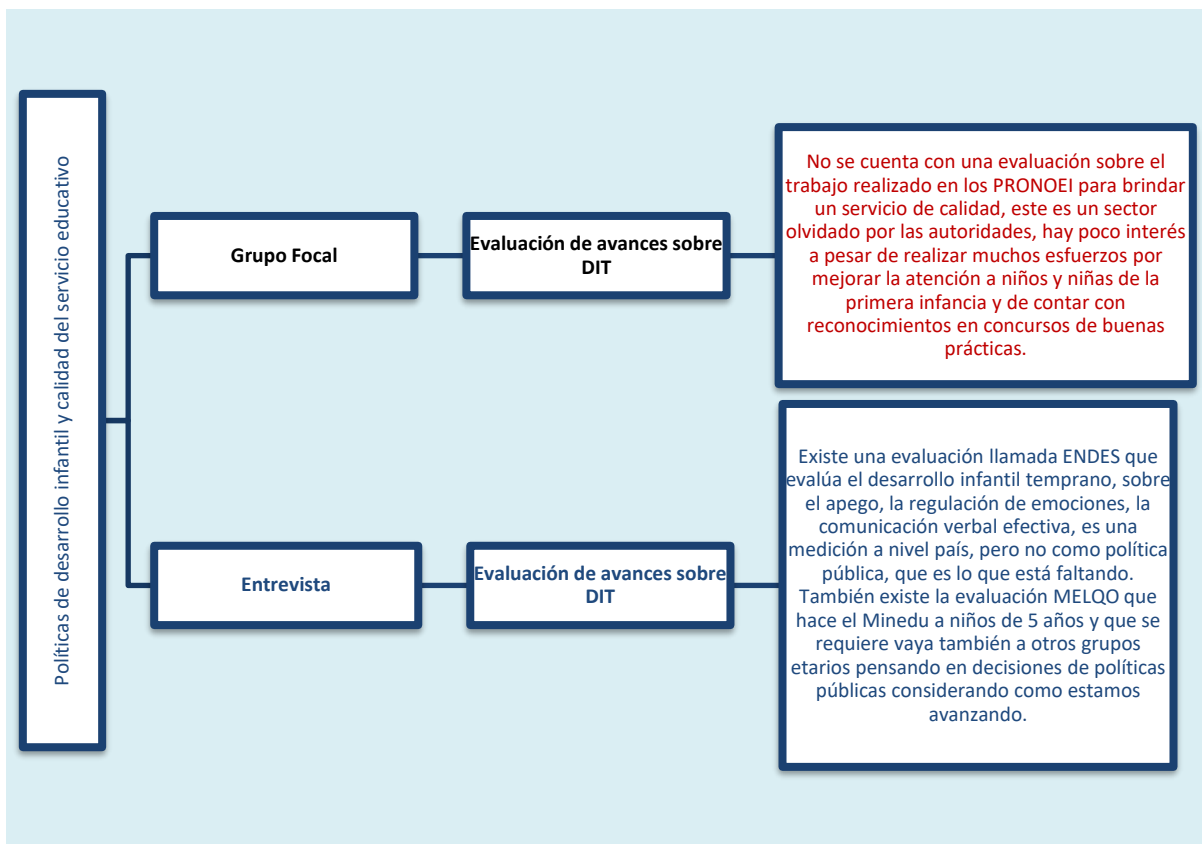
Políticas de desarrollo infantil y calidad del servicio educativo

Grupo Focal

Evaluación de avances sobre DIT

No se cuenta con una evaluación sobre el trabajo realizado en los PRONOEI para brindar un servicio de calidad, este es un sector olvidado por las autoridades, hay poco interés a pesar de realizar muchos esfuerzos por mejorar la atención a niños y niñas de la primera infancia y de contar con reconocimientos en concursos de buenas prácticas.

Entrevista

Evaluación de avances sobre DIT

Existe una evaluación llamada ENDES que evalúa el desarrollo infantil temprano, sobre el apego, la regulación de emociones, la comunicación verbal efectiva, es una medición a nivel país, pero no como política pública, que es lo que está faltando. También existe la evaluación MELQO que hace el Minedu a niños de 5 años y que se requiere vaya también a otros grupos etarios pensando en decisiones de políticas públicas considerando como estamos avanzando.